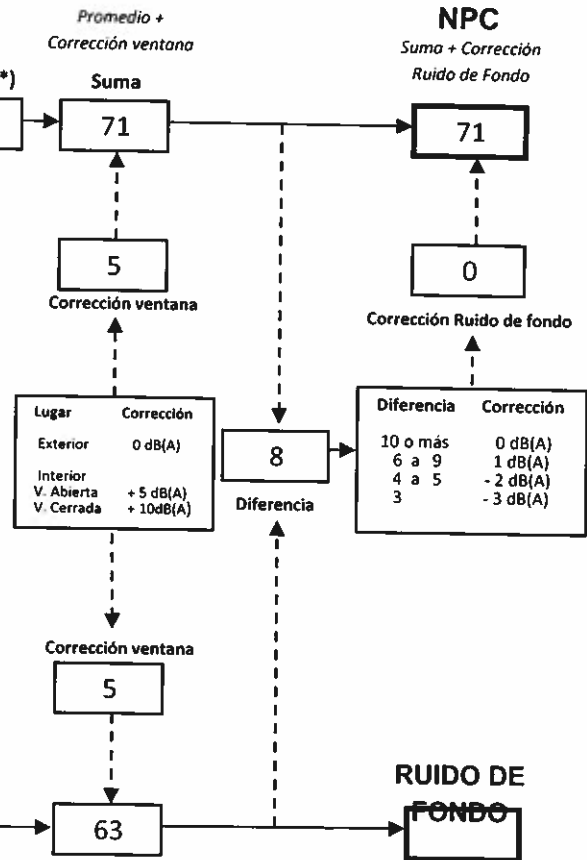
Promedio +
Corrección ventana

*)

Suma

71

NPC
Suma + Corrección
Ruido de Fondo

71

5

Corrección ventana

0

Corrección Ruido de fondo

| Lugar | Corrección |
|---|---|
| Exterior | 0 dB(A) |
| Interior | |
| V. Abierta | + 5 dB(A) |
| V. Cerrada | + 10dB(A) |

8

Diferencia

| Diferencia | Corrección |
|---|---|
| 10 o más | 0 dB(A) |
| 6 a 9 | 1 dB(A) |
| 4 a 5 | - 2 dB(A) |
| 3 | - 3 dB(A) |

Corrección ventana

5

63

RUIDO DE FONDO